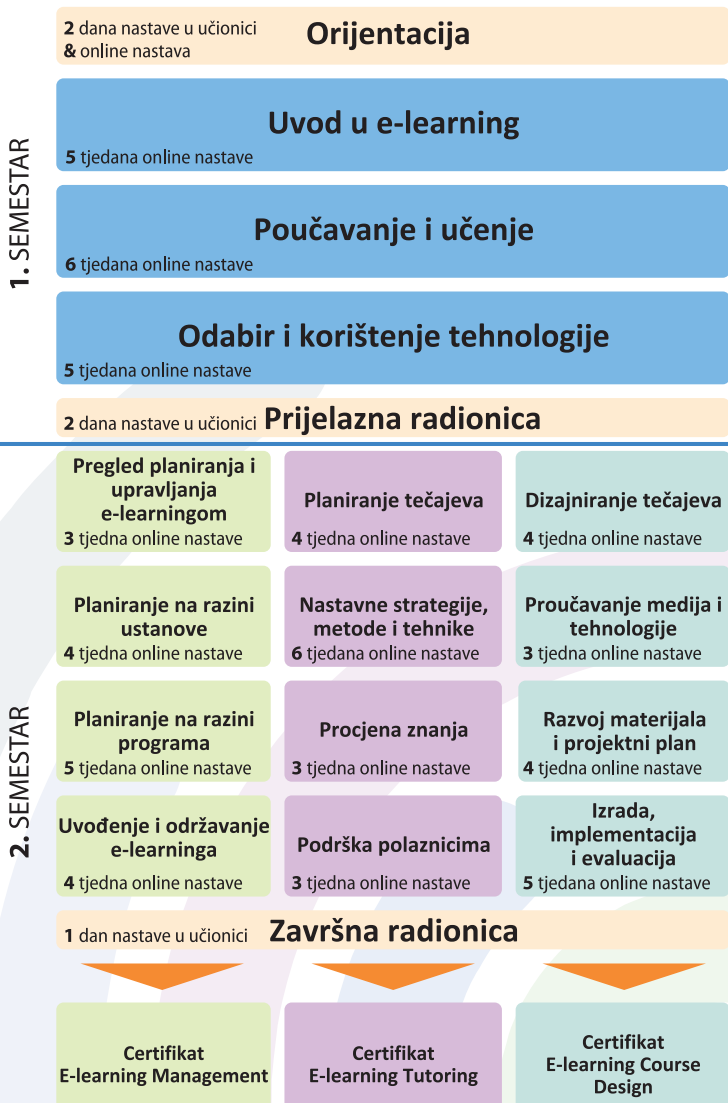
1. SEMESTAR

2 dana nastave u učionici & online nastava **Orijentacija**

**Uvod u e-learning**
5 tjedana online nastave

**Poučavanje i učenje**
6 tjedana online nastave

**Odabir i korištenje tehnologije**
5 tjedana online nastave

2 dana nastave u učionici **Prijelazna radionica**

2. SEMESTAR

Pregled planiranja i upravljanja e-learningom
3 tjedna online nastave

Planiranje na razini ustanove
4 tjedna online nastave

Planiranje na razini programa
5 tjedana online nastave

Uvođenje i održavanje e-learninga
4 tjedna online nastave

Planiranje tečajeva
4 tjedna online nastave

Nastavne strategije, metode i tehnike
6 tjedana online nastave

Procjena znanja
3 tjedna online nastave

Podrška polaznicima
3 tjedna online nastave

Dizajniranje tečajeva
4 tjedna online nastave

Proučavanje medija i tehnologije
3 tjedna online nastave

Razvoj materijala i projektni plan
4 tjedna online nastave

Izrada, implementacija i evaluacija
5 tjedana online nastave

1 dan nastave u učionici **Završna radionica**

Certifikat E-learning Management

Certifikat E-learning Tutoring

Certifikat E-learning Course Design